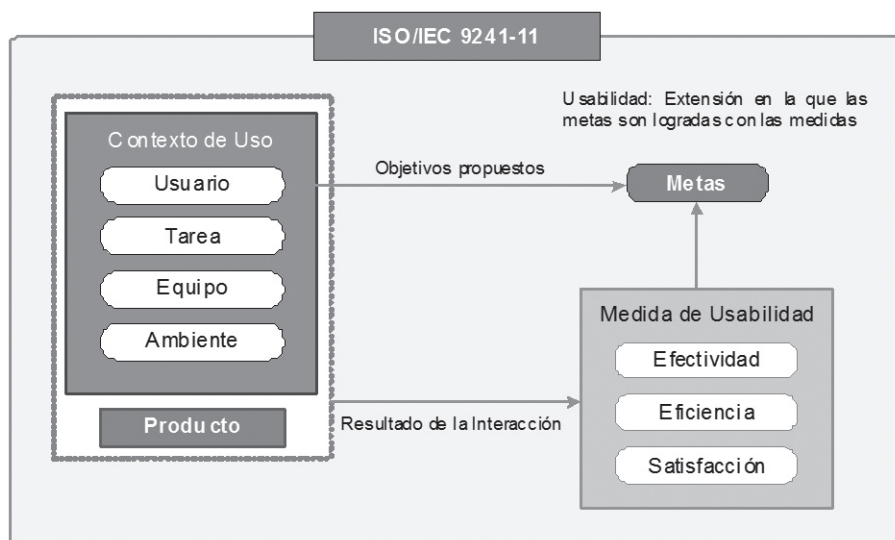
ISO/IEC 9241-11

Usabilidad: Extensión en la que las metas son logradas con las medidas

Contexto de Uso

Usuario

Tarea

Equipo

Ambiente

Producto

Objetivos propuestos

Metas

Resultado de la Interacción

Medida de Usabilidad

Efectividad

Eficiencia

Satisfacción